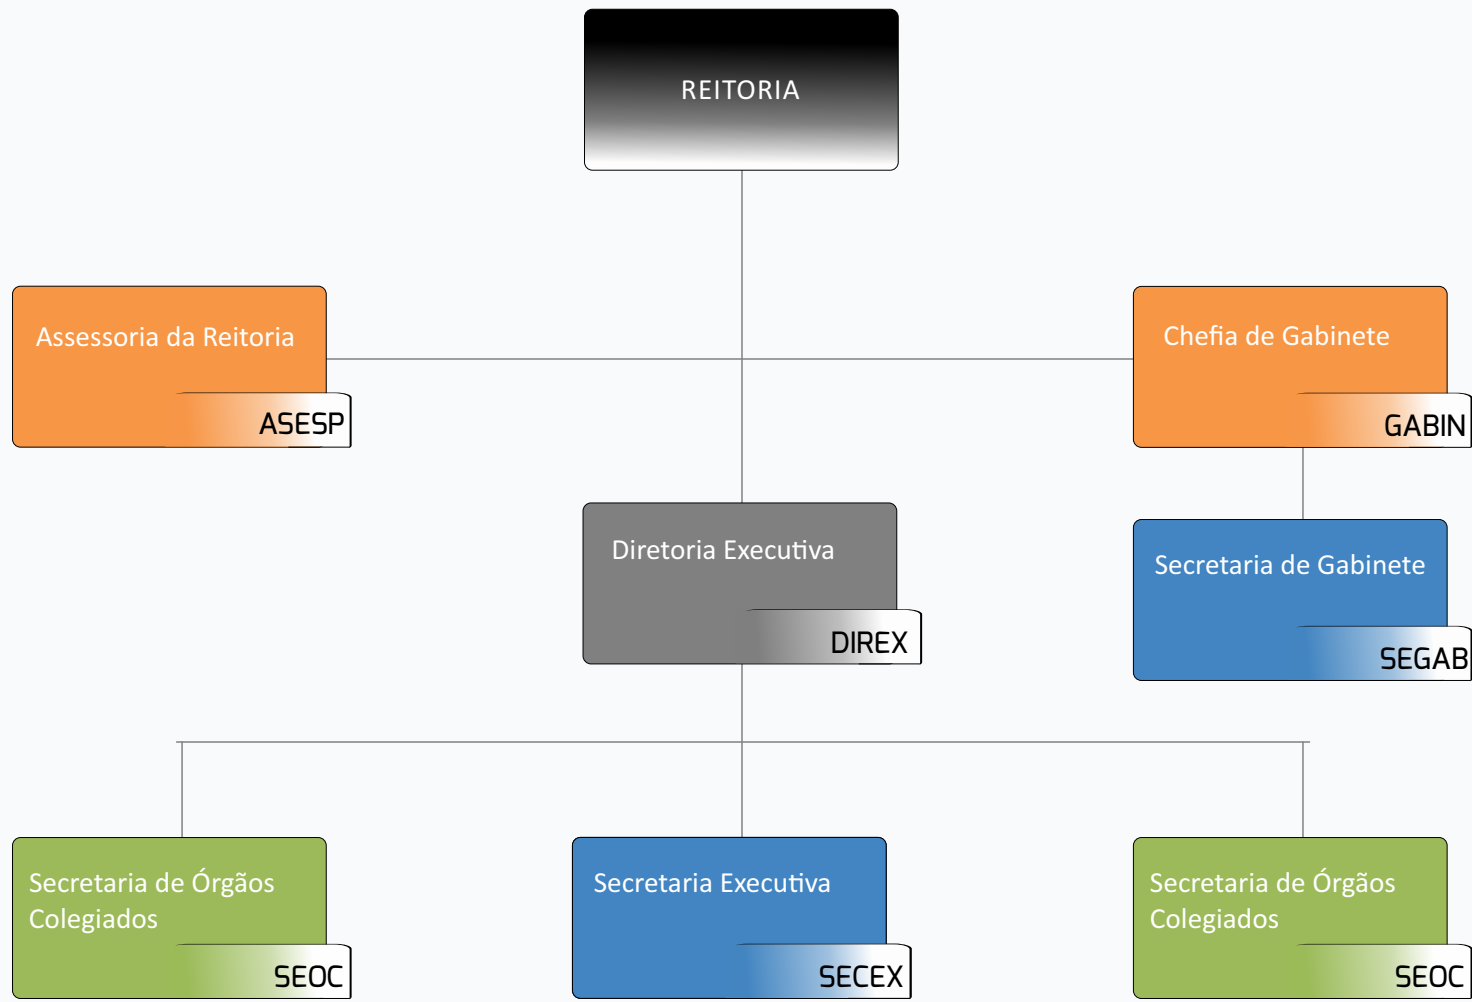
REITORIA

Assessoria da Reitoria
ASESP

Chefia de Gabinete
GABIN

Diretoria Executiva
DIREX

Secretaria de Gabinete
SEGAB

Secretaria de Órgãos Colegiados
SEOC

Secretaria Executiva
SECEX

Secretaria de Órgãos Colegiados
SEOC